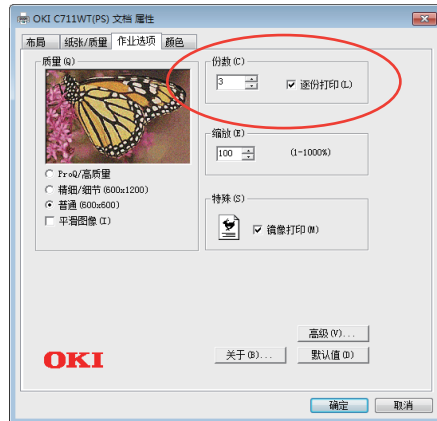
OKI C711WT(PS) 文档 属性

布局 | 纸张/质量 | 作业选项 | 颜色

质量(Q)

ProQ/高质量

精细/细节 (600x1200)

普通 (600x600)

平滑图象 (I)

份数(C)

3

逐份打印(L)

缩放(E)

100

(1-1000%)

特殊(S)

镜象打印(M)

高级(V)...

OKI

关于(B)...

默认值(D)

确定

取消